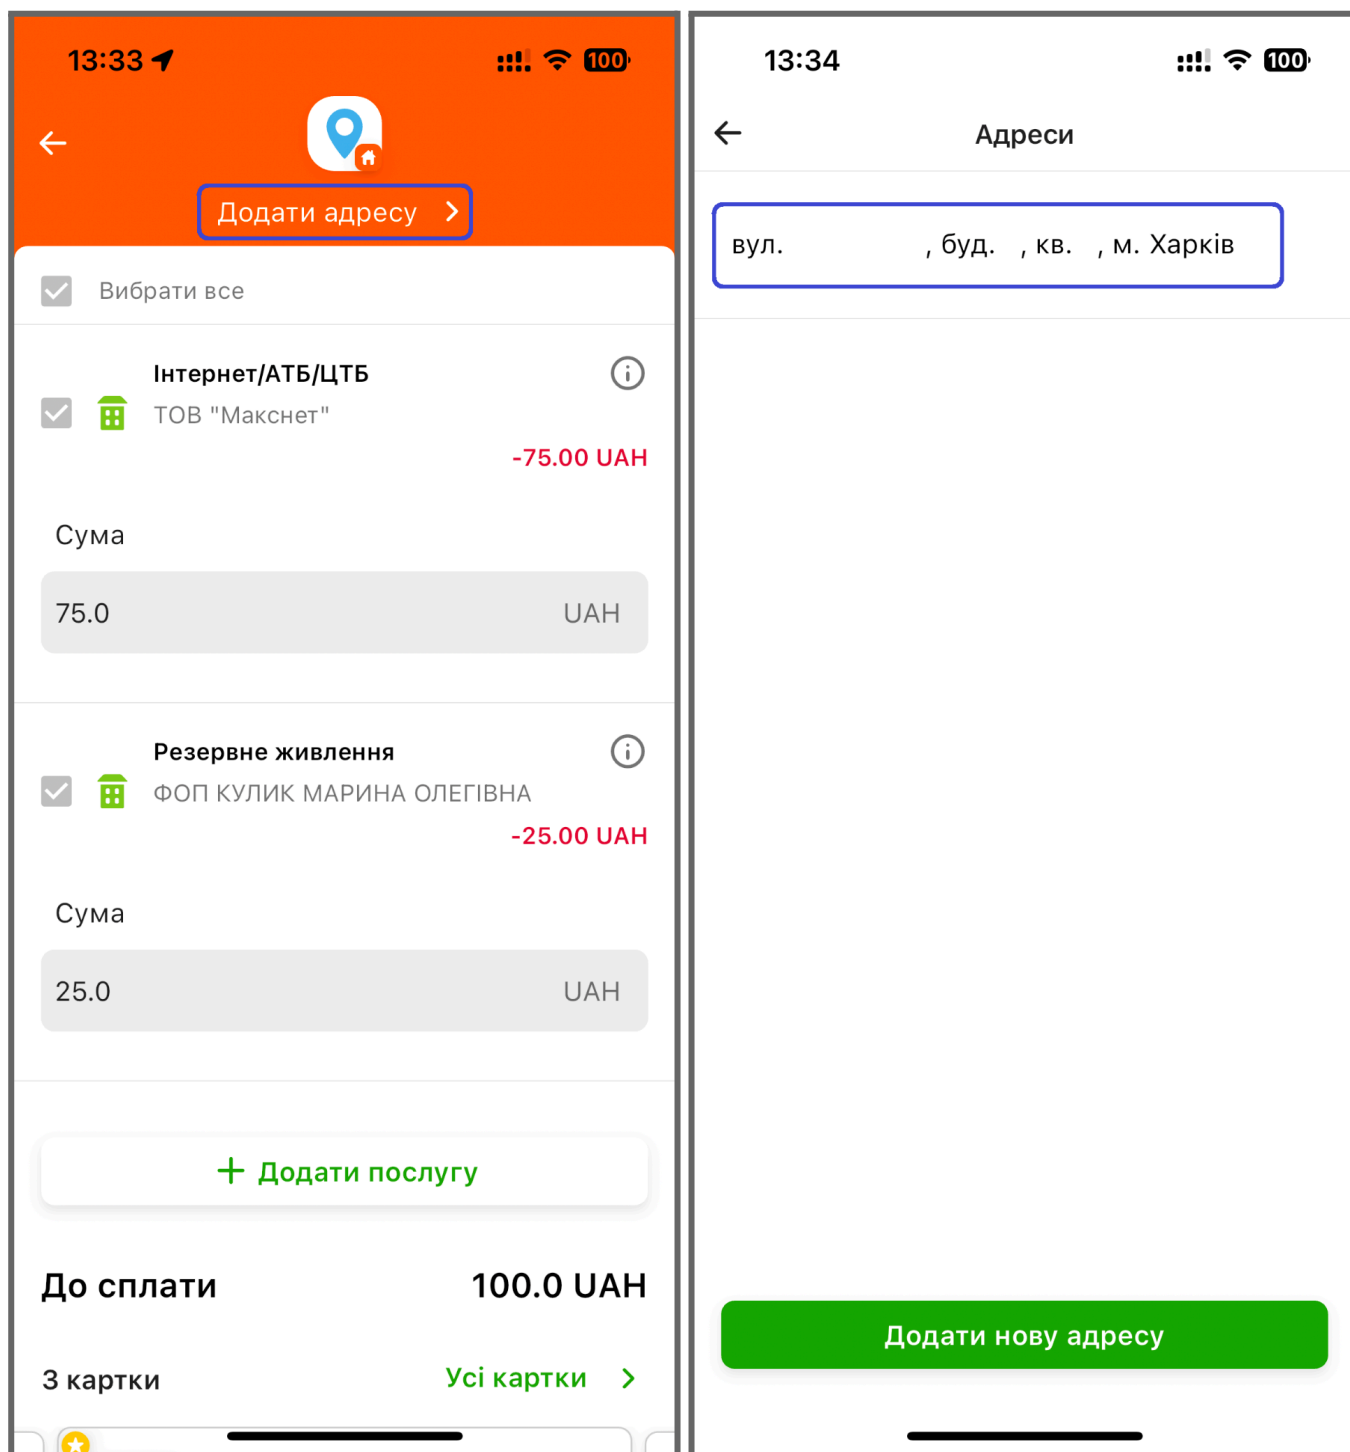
13:33

100

Додати адресу

Вибрати все

Інтернет/АТБ/ЦТБ

ТОВ "Макснет"

-75.00 UAH

Сума

75.0 UAH

Резервне живлення

ФОП КУЛИК МАРИНА ОЛЕГІВНА

-25.00 UAH

Сума

25.0 UAH

+ Додати послугу

До сплати 100.0 UAH

3 картки Усі картки

13:34

100

Адреси

вул. , буд. , кв. , м. Харків

Додати нову адресу